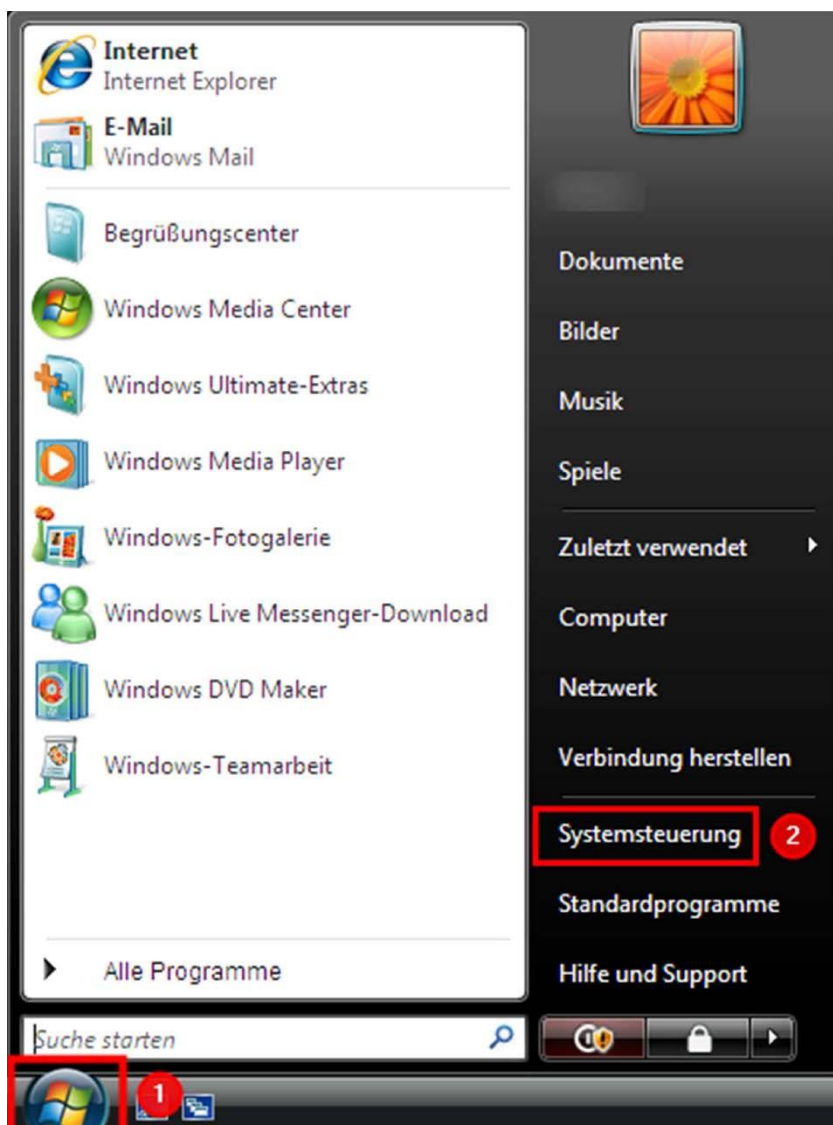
Internet
Internet Explorer

E-Mail
Windows Mail

Begrüßungscenter

Windows Media Center

Windows Ultimate-Extras

Windows Media Player

Windows-Fotogalerie

Windows Live Messenger-Download

Windows DVD Maker

Windows-Teamarbeit

Alle Programme

Suche starten

Dokumente

Bilder

Musik

Spiele

Zuletzt verwendet

Computer

Netzwerk

Verbindung herstellen

Systemsteuerung

2

Standardprogramme

Hilfe und Support

1